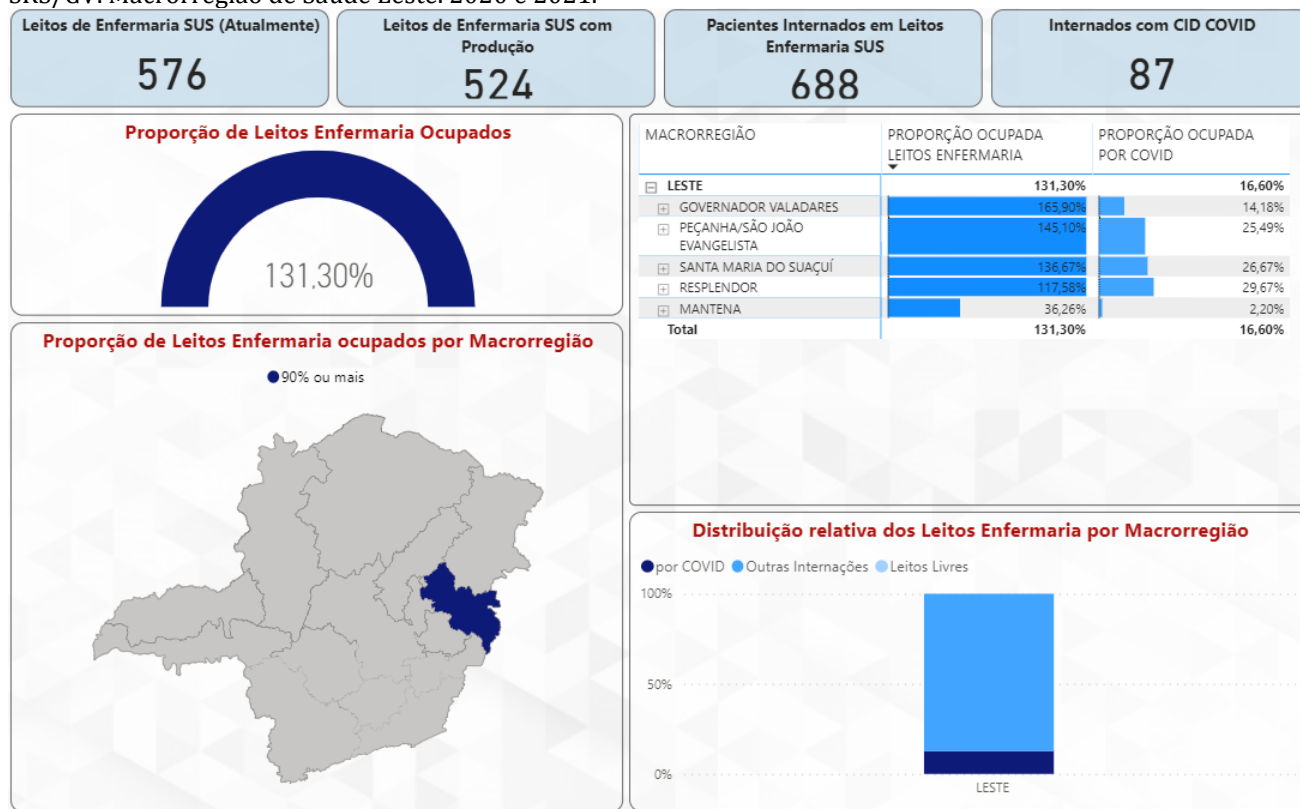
SRS/GV. Macrorregião de Saúde Leste. 2020 e 2021.

Leitos de Enfermaria SUS (Atualmente)
576

Leitos de Enfermaria SUS com Produção
524

Pacientes Internados em Leitos Enfermaria SUS
688

Internados com CID COVID
87

Proporção de Leitos Enfermaria Ocupados

131,30%

| MACRORREGIÃO | PROPORÇÃO OCUPADA LEITOS ENFERMARIA | PROPORÇÃO OCUPADA POR COVID |
|---|---|---|
| ⊟ LESTE | 131,30% | 16,60% |
| ⊞ GOVERNADOR VALADARES | 165,90% | 14,18% |
| ⊞ PEÇANHA/SÃO JOÃO EVANGELISTA | 145,10% | 25,49% |
| ⊞ SANTA MARIA DO SUAÇUÍ | 136,67% | 26,67% |
| ⊞ RESPLENDOR | 117,58% | 29,67% |
| ⊞ MANTENA | 36,26% | 2,20% |
| Total | 131,30% | 16,60% |

Proporção de Leitos Enfermaria ocupados por Macrorregião

90% ou mais

Distribuição relativa dos Leitos Enfermaria por Macrorregião

por COVID Outras Internações Leitos Livres

100%
50%
0%
LESTE